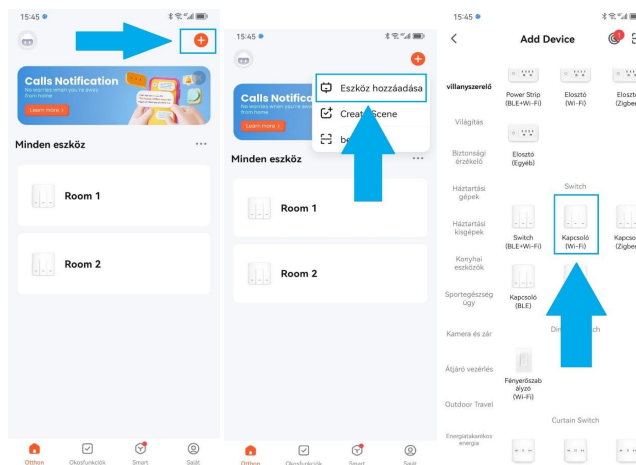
15:45

Calls Notification
No worries when you're away from home
Learn more >

Minden eszköz

Room 1

Room 2

Otthon
Okosfunkciók
Smart
Saját

15:45

Calls Notific
No worries when you're
from home
Learn more >

Eszköz hozzáadása
Create Scene
be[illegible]

Minden eszköz

Room 1

Room 2

Otthon
Okosfunkciók
Smart
Saját

15:45

Add Device

villanyszerelő
Világítás
Biztonsági érzékelő
Háztartási gépek
Háztartási kisgépek
Konyhai eszközök
Sportegészség ügy
Kamera és zár
Átjáró vezérlés
Outdoor Travel
Energiatakarékos energia

Power Strip (BLE+Wi-Fi)
Elosztó (Wi-Fi)
Eloszt (Zigbe

Elosztó (Egyéb)

Switch

Switch (BLE+Wi-Fi)
Kapcsoló (Wi-Fi)
Kapcso (Zigbe

Kapcsoló (BLE)

Di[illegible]ch

Fényerőszabályzó (Wi-Fi)

Curtain Switch